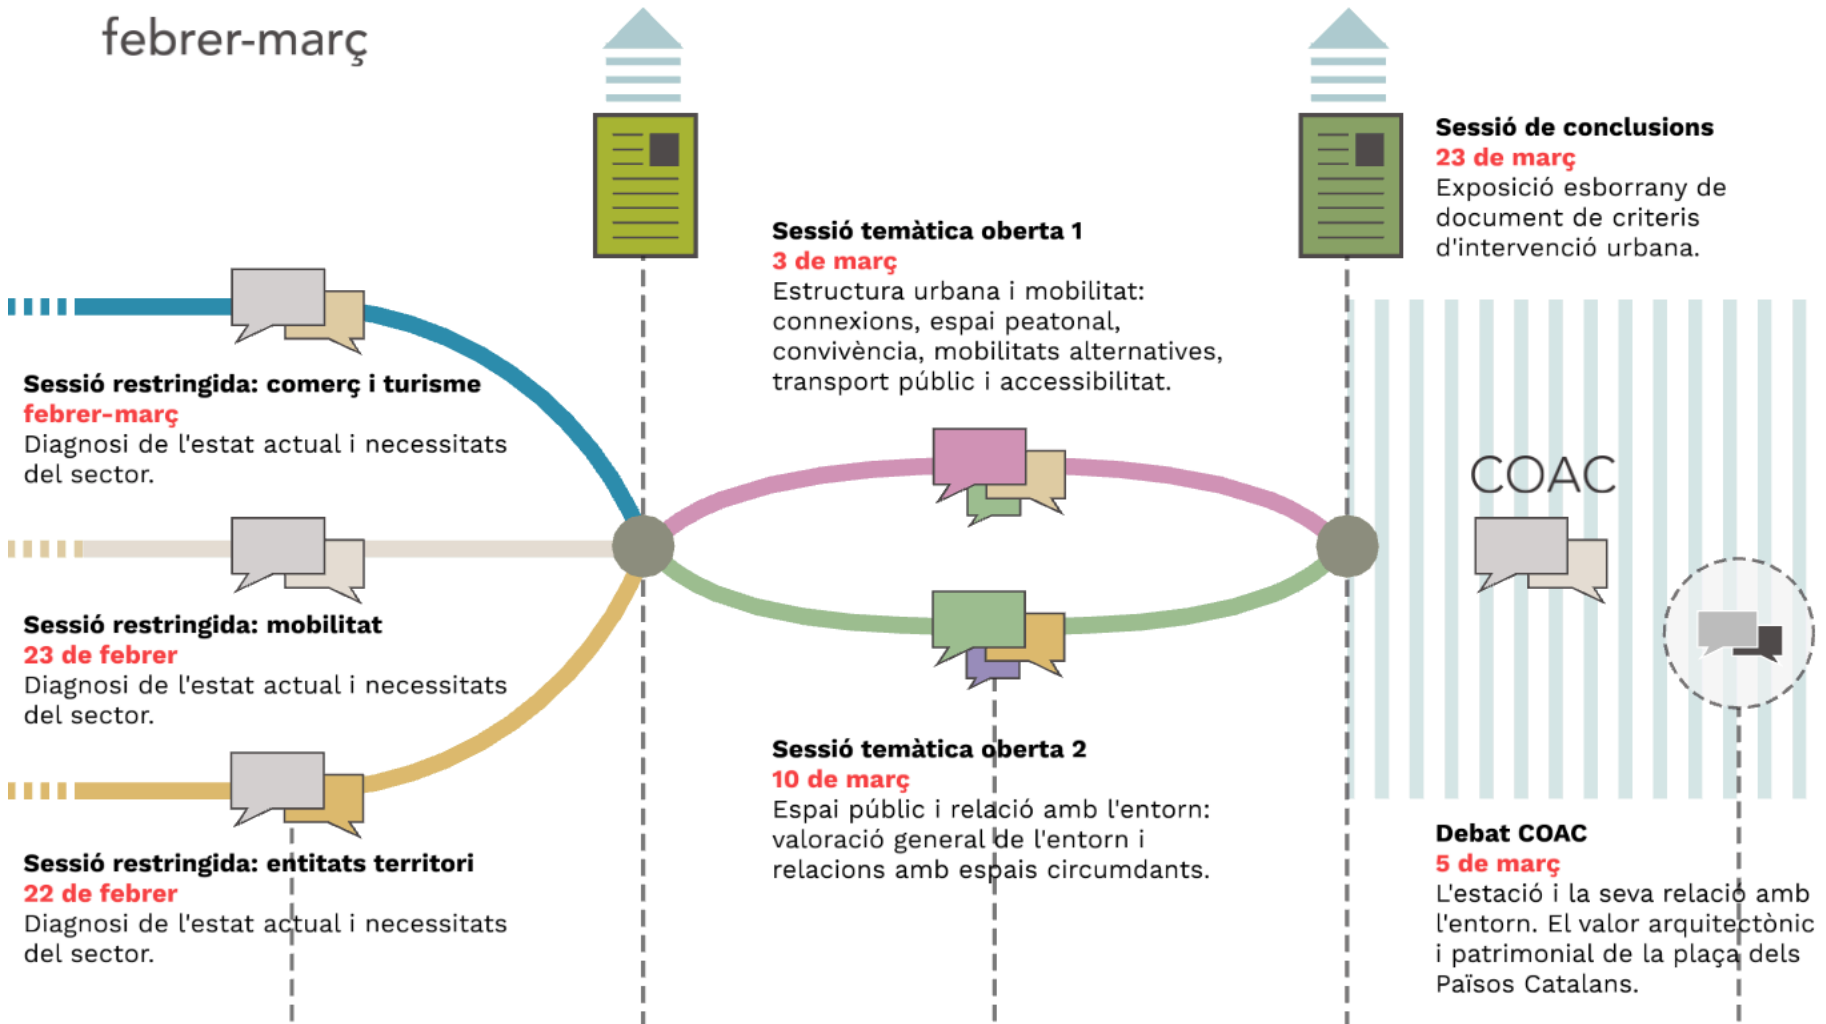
febrer-març

Sessió restringida: comerç i turisme
febrer-març
Diagnosi de l'estat actual i necessitats del sector.

Sessió restringida: mobilitat
23 de febrer
Diagnosi de l'estat actual i necessitats del sector.

Sessió restringida: entitats territori
22 de febrer
Diagnosi de l'estat actual i necessitats del sector.

Sessió temàtica oberta 1
3 de març
Estructura urbana i mobilitat: connexions, espai peatonal, convivència, mobilitats alternatives, transport públic i accessibilitat.

Sessió temàtica oberta 2
10 de març
Espai públic i relació amb l'entorn: valoració general de l'entorn i relacions amb espais circumdants.

Sessió de conclusions
23 de març
Exposició esborrany de document de criteris d'intervenció urbana.

COAC

Debat COAC
5 de març
L'estació i la seva relació amb l'entorn. El valor arquitectònic i patrimonial de la plaça dels Països Catalans.